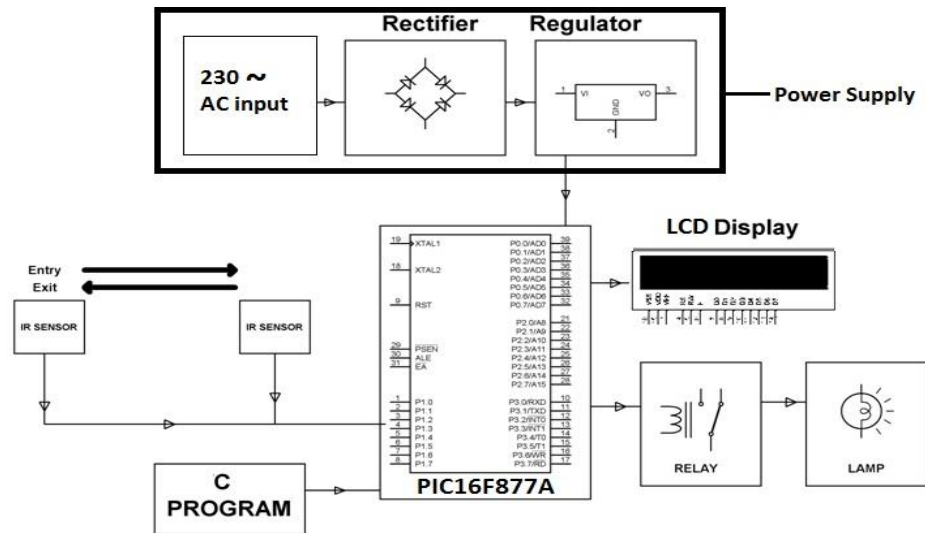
Rectifier
Regulator
230 ~
AC input
1 VI VO 3
GND
2
Power Supply

LCD Display

Entry
Exit
IR SENSOR
IR SENSOR

19 XTAL1
18 XTAL2
9 RST
29 PSEN
30 ALE
31 EA
1 P1.0
2 P1.1
3 P1.2
4 P1.3
5 P1.4
6 P1.5
7 P1.6
8 P1.7

P0.0/AD0 39
P0.1/AD1 38
P0.2/AD2 37
P0.3/AD3 36
P0.4/AD4 35
P0.5/AD5 34
P0.6/AD6 33
P0.7/AD7 32
P2.0/A8 21
P2.1/A9 22
P2.2/A10 23
P2.3/A11 24
P2.4/A12 25
P2.5/A13 26
P2.6/A14 27
P2.7/A15 28
P3.0/RXD 10
P3.1/TXD 11
P3.2/INT0 12
P3.3/INT1 13
P3.4/T0 14
P3.5/T1 15
P3.6/WR 16
P3.7/RD 17

PIC16F877A

RELAY
LAMP

C
PROGRAM